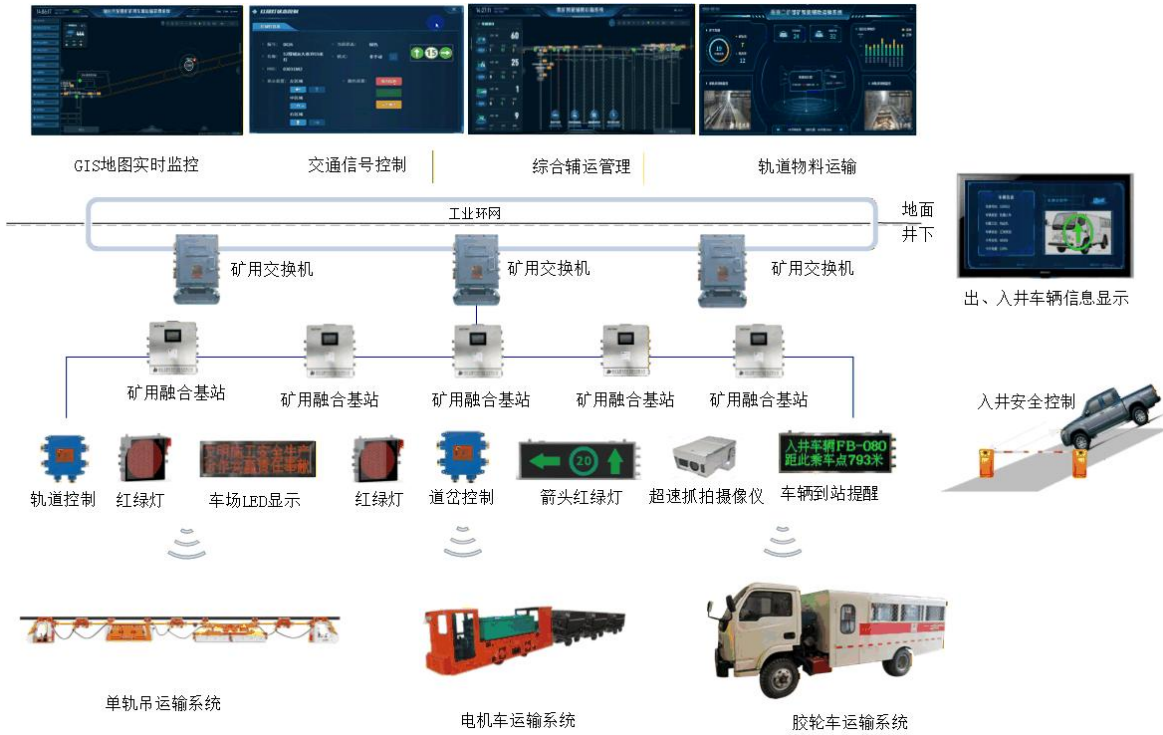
GIS地图实时监控

交通信号控制

综合辅运管理

轨道物料运输

工业环网

地面

井下

矿用交换机

矿用交换机

矿用交换机

出、入井车辆信息显示

矿用融合基站

矿用融合基站

矿用融合基站

矿用融合基站

矿用融合基站

入井安全控制

20

入井车辆FB-080
距此乘车点793米

轨道控制

红绿灯

车场LED显示

红绿灯

道岔控制

箭头红绿灯

超速抓拍摄像仪

车辆到站提醒

单轨吊运输系统

电机车运输系统

胶轮车运输系统